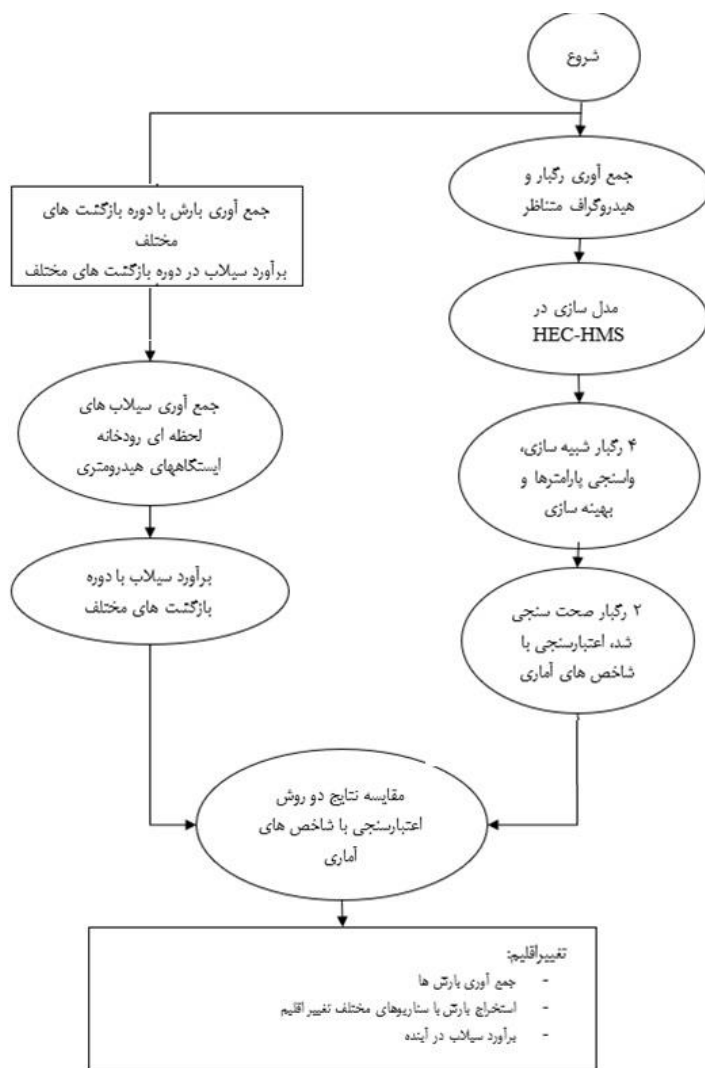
شروع

جمع آوری رگبار و هیدروگراف متناظر

مدل سازی در HEC-HMS

۴ رگبار شبیه سازی، واسنجی پارامترها و بهینه سازی

۲ رگبار صحت سنجی شد، اعتبارسنجی با شاخص های آماری

جمع آوری بارش با دوره بازگشت های مختلف
برآورد سیلاب در دوره بازگشت های مختلف

جمع آوری سیلاب های لحظه ای رودخانه ایستگاههای هیدرومتری

برآورد سیلاب با دوره بازگشت های مختلف

مقایسه نتایج دو روش اعتبارسنجی با شاخص های آماری

تغییراقلیم:
- جمع آوری بارش ها
- استخراج بارش با سناریوهای مختلف تغییراقلیم
- برآورد سیلاب در آینده